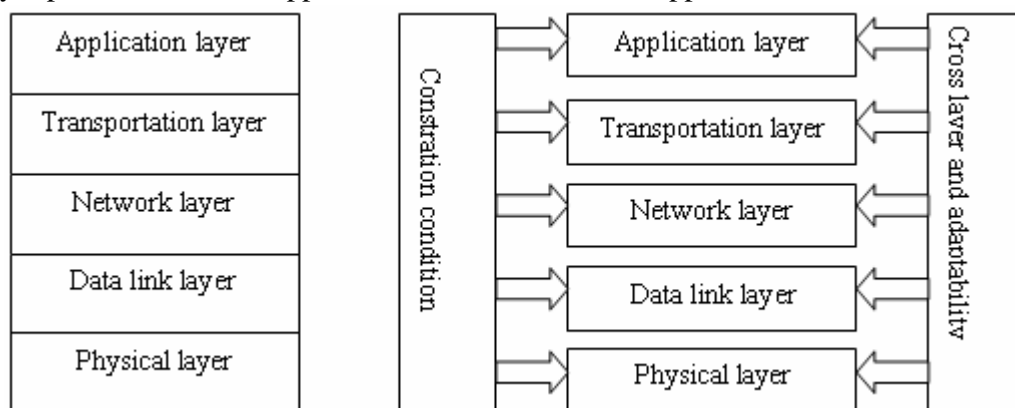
Application layer
Transportation layer
Network layer
Data link layer
Physical layer

Constration condition

Application layer
Transportation layer
Network layer
Data link layer
Physical layer

Cross layer and adaptability